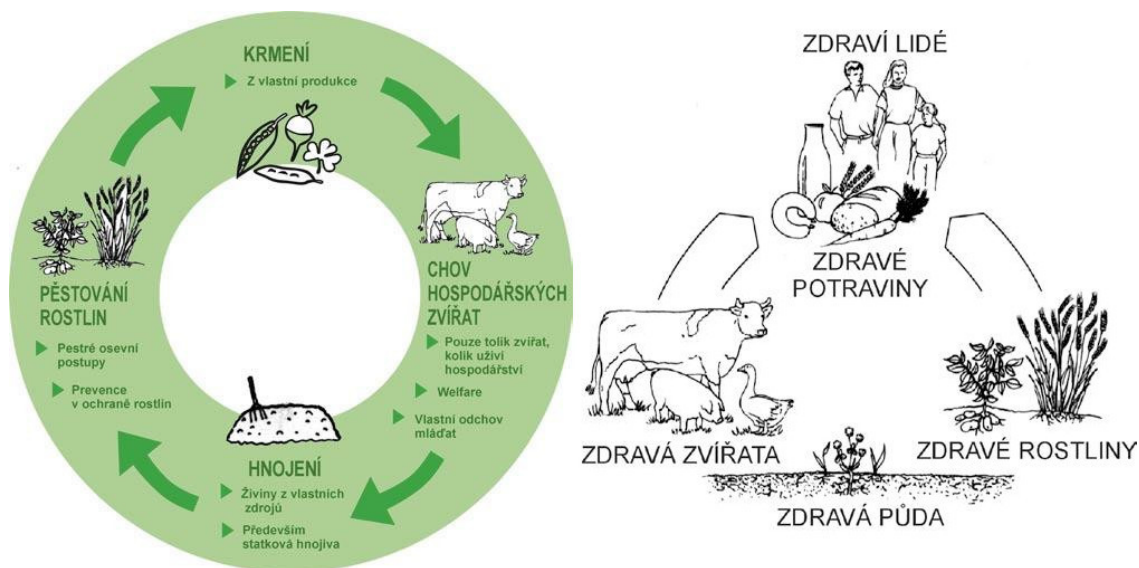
KRMENÍ

Z vlastní produkce

CHOV HOSPODÁŘSKÝCH ZVÍŘAT

Pouze tolik zvířat, kolik uživí hospodářství

Welfare

Vlastní odchov mláďat

HNOJENÍ

Živiny z vlastních zdrojů

Především statková hnojiva

PĚSTOVÁNÍ ROSTLIN

Pestré osevní postupy

Prevence v ochraně rostlin

ZDRAVÍ LIDÉ

ZDRAVÉ POTRAVINY

ZDRAVÁ ZVÍŘATA

ZDRAVÉ ROSTLINY

ZDRAVÁ PŮDA